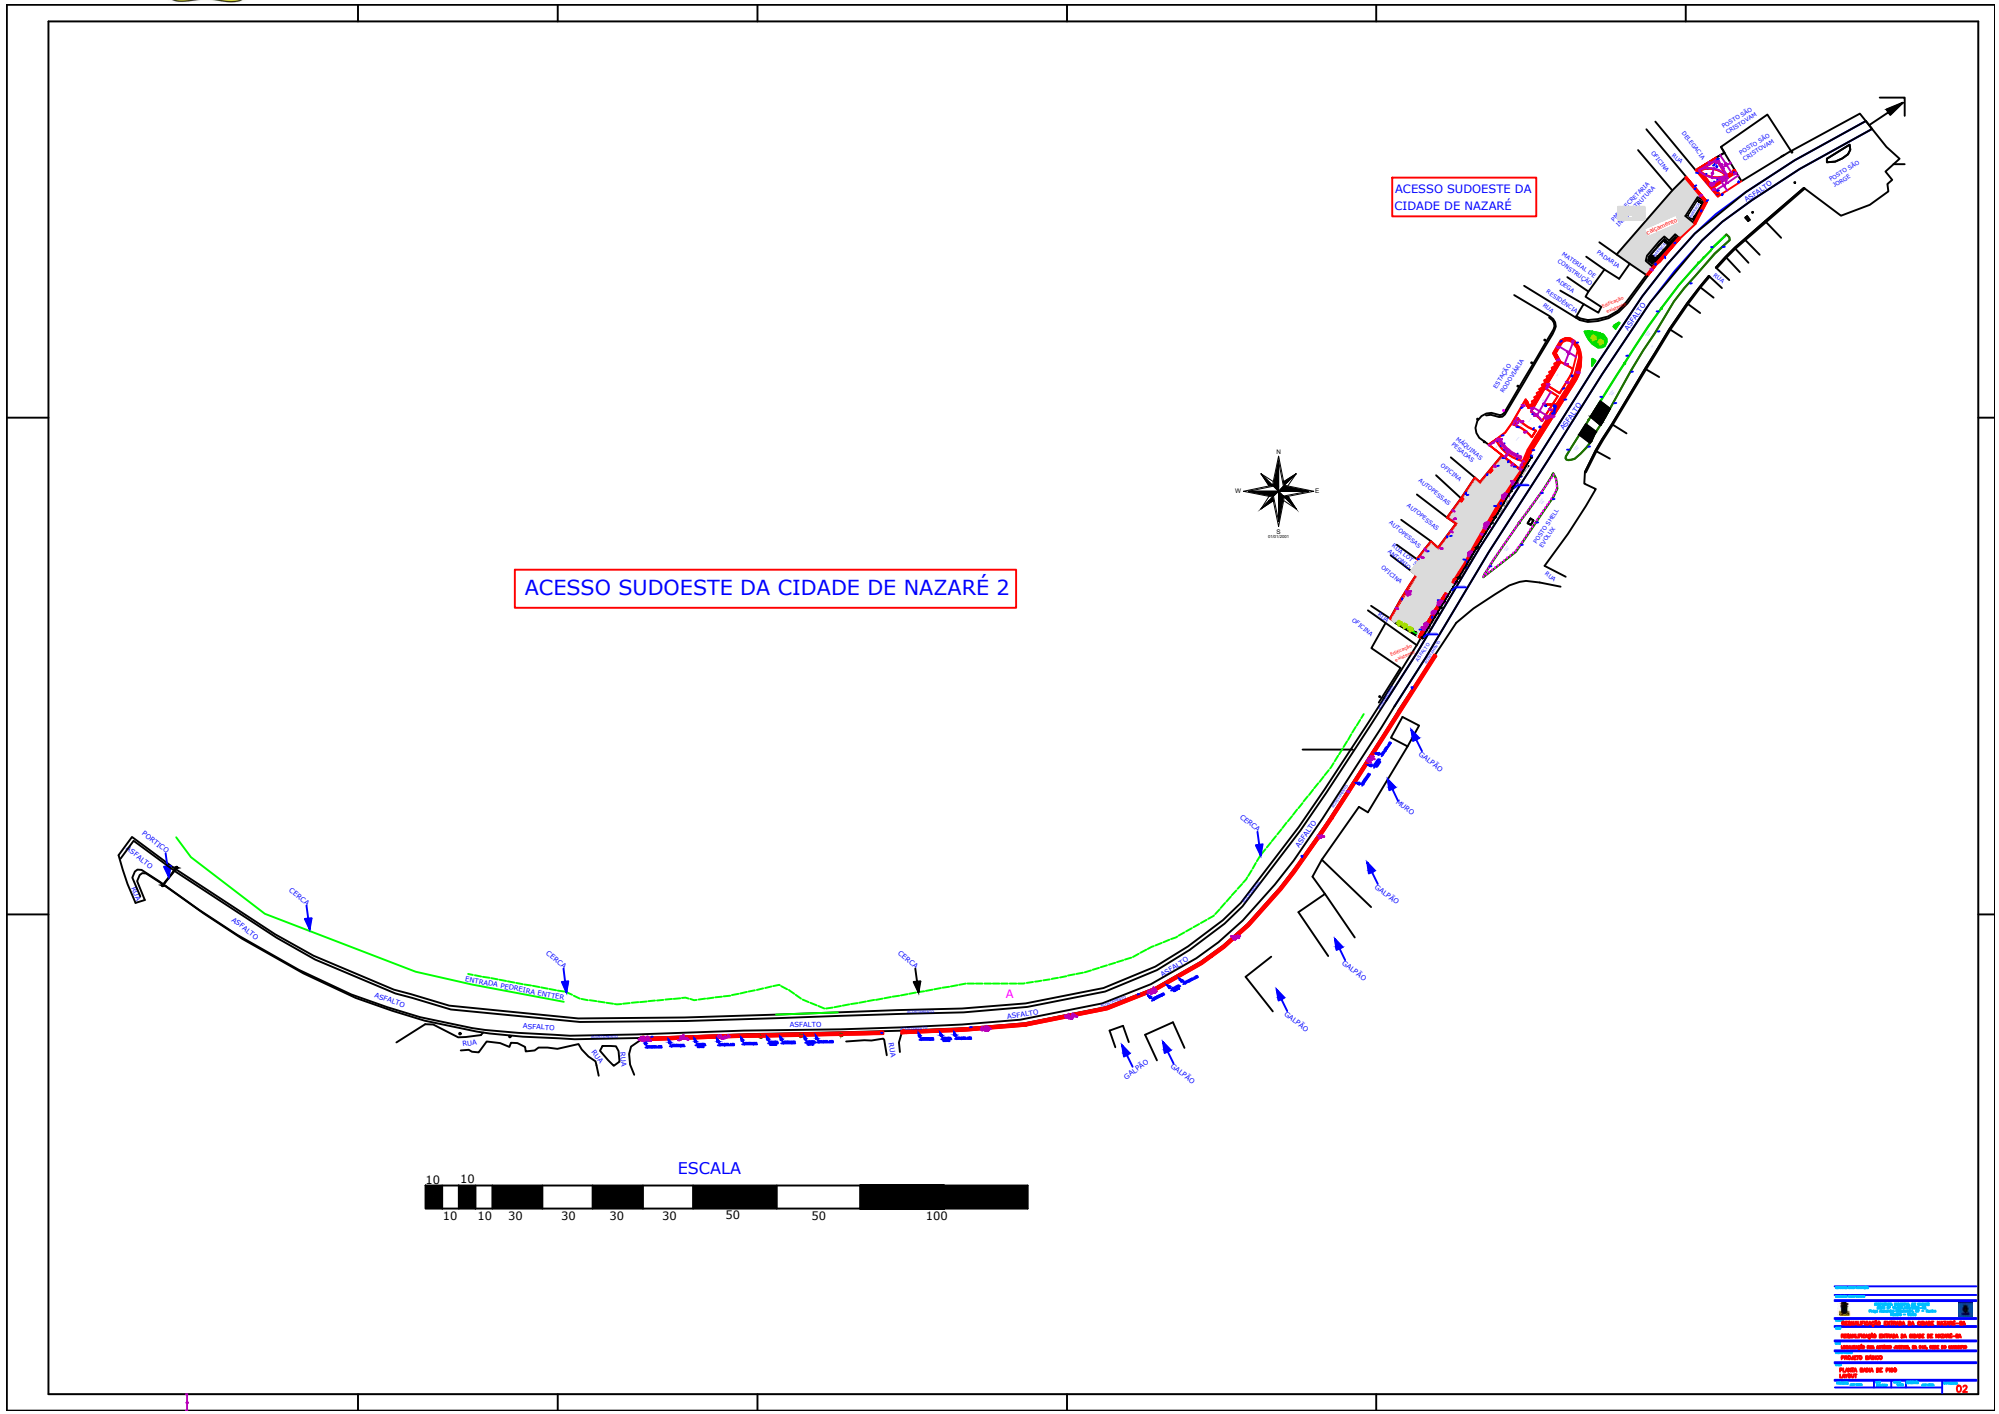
ACESSO SUDOESTE DA CIDADE DE NAZARÉ

ACESSO SUDOESTE DA CIDADE DE NAZARÉ 2

POSTO SÃO CRISTOVAM
POSTO SÃO CRISTOVAM
POSTO SÃO JORGE
DELEGACIA
RUA
OFICINA
ASFALTO
PADARIA
MATERIAL DE CONSTRUÇÃO
ADEGA
RESIDÊNCIA
RUA
ASFALTO
ESTAÇÃO RODOVIÁRIA
ASFALTO
MÁQUINAS PESADAS
OFICINA
AUTOPEÇAS
AUTOPEÇAS
AUTOPEÇAS
OFICINA
POSTO SHELL EVOLUX
RUA
OFICINA
N
W
E
S
GALPÃO
MURO
GALPÃO
GALPÃO
GALPÃO
GALPÃO
GALPÃO
CERCA
ASFALTO
ASFALTO
PORTICO
ASFALTO
RUA
CERCA
ASFALTO
ASFALTO
CERCA
ENTRADA PEDREIRA ENTTER
ASFALTO
CERCA
ASFALTO
A
ASFALTO
RUA
RUA
RUA
RUA

ESCALA
10 10
10 10 30 30 30 30 50 50 100

02